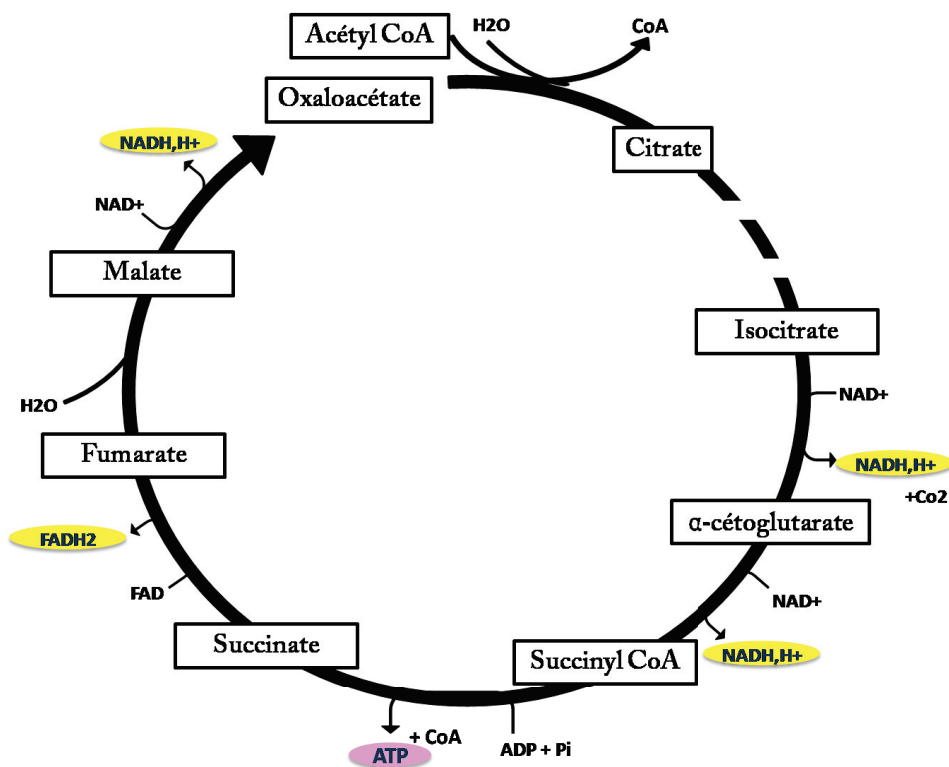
Acétyl CoA

H2O

CoA

Oxaloacétate

Citrate

NADH,H+

NAD+

Malate

Isocitrate

NAD+

H2O

Fumarate

NADH,H+

+Co2

α-cétoglutarate

FADH2

FAD

NAD+

Succinate

Succinyl CoA

NADH,H+

+ CoA

ADP + Pi

ATP